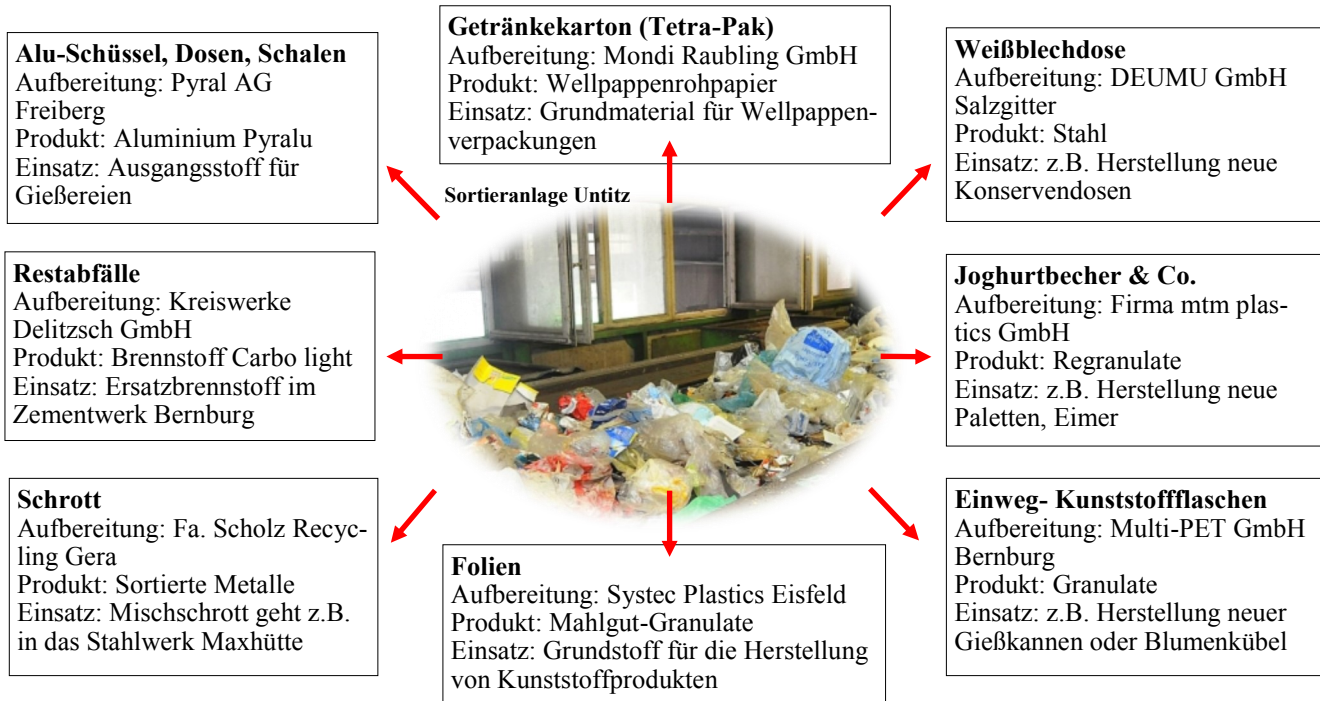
**Getränkekarton (Tetra-Pak)**
Aufbereitung: Mondi Raubling GmbH
Produkt: Wellpappenrohpapier
Einsatz: Grundmaterial für Wellpappenverpackungen

**Alu-Schüssel, Dosen, Schalen**
Aufbereitung: Pyral AG Freiberg
Produkt: Aluminium Pyralu
Einsatz: Ausgangsstoff für Gießereien

**Weißblechdose**
Aufbereitung: DEUMU GmbH Salzgitter
Produkt: Stahl
Einsatz: z.B. Herstellung neue Konservendosen

Sortieranlage Untitz

**Restabfälle**
Aufbereitung: Kreiswerke Delitzsch GmbH
Produkt: Brennstoff Carbo light
Einsatz: Ersatzbrennstoff im Zementwerk Bernburg

**Joghurtbecher & Co.**
Aufbereitung: Firma mtm plastics GmbH
Produkt: Regranulate
Einsatz: z.B. Herstellung neue Paletten, Eimer

**Schrott**
Aufbereitung: Fa. Scholz Recycling Gera
Produkt: Sortierte Metalle
Einsatz: Mischschrott geht z.B. in das Stahlwerk Maxhütte

**Folien**
Aufbereitung: Systec Plastics Eisfeld
Produkt: Mahlgut-Granulate
Einsatz: Grundstoff für die Herstellung von Kunststoffprodukten

**Einweg- Kunststoffflaschen**
Aufbereitung: Multi-PET GmbH Bernburg
Produkt: Granulate
Einsatz: z.B. Herstellung neuer Gießkannen oder Blumenkübel